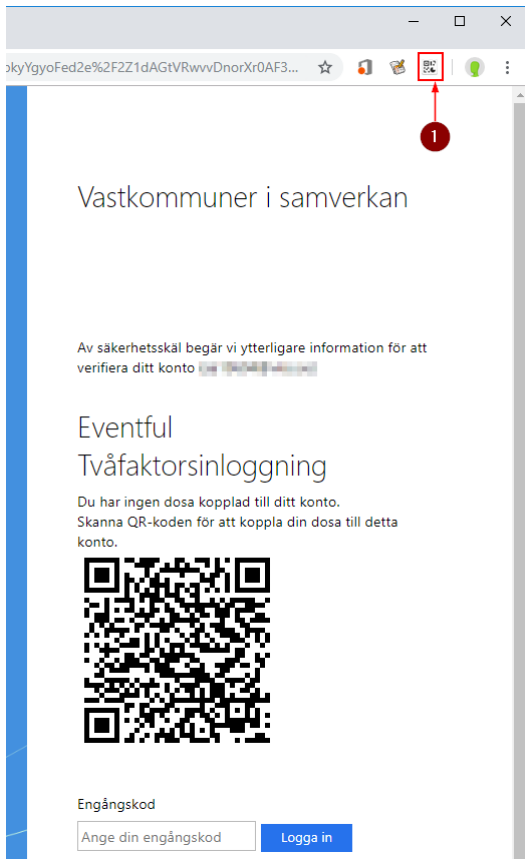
okyYgyoFed2e%2F2Z1dAGtVRwvvDnorXr0AF3...

1

Vastkommuner i samverkan

Av säkerhetsskäl begär vi ytterligare information för att verifiera ditt konto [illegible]

Eventful Tvåfaktorsinloggning

Du har ingen dosa kopplad till ditt konto.
Skanna QR-koden för att koppla din dosa till detta konto.

Engångskod

Ange din engångskod

Logga in